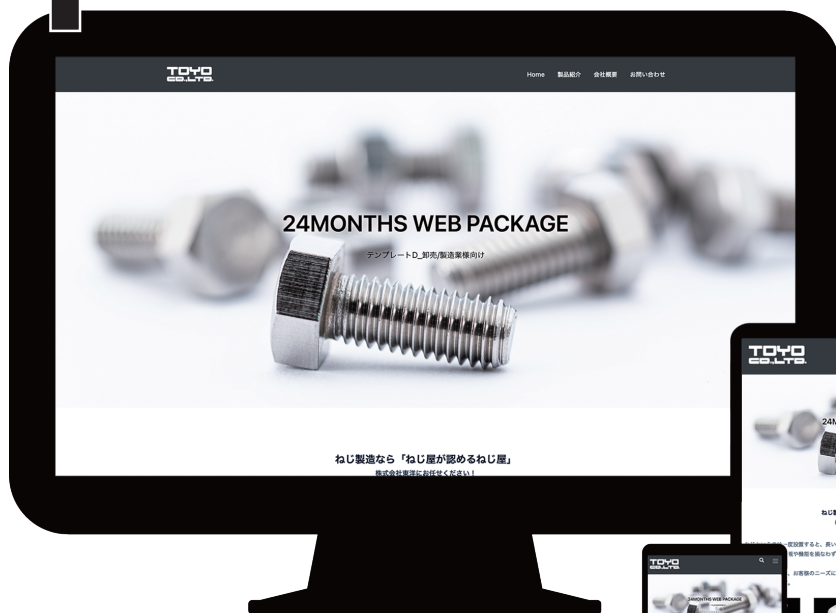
TOYO
CO.,LTD.

Home 製品紹介 会社概要 お問い合わせ

24MONTHS WEB PACKAGE

テンプレートD_卸売/製造業様向け

ねじ製造なら「ねじ屋が認めるねじ屋」

株式会社東洋にお任せください！

TOYO
CO.,LTD.

24M

ねじ

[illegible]と、長い
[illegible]を問わず

お客様のニーズに

TOYO
CO.,LTD.

24MONTHS WEB PACKAGE